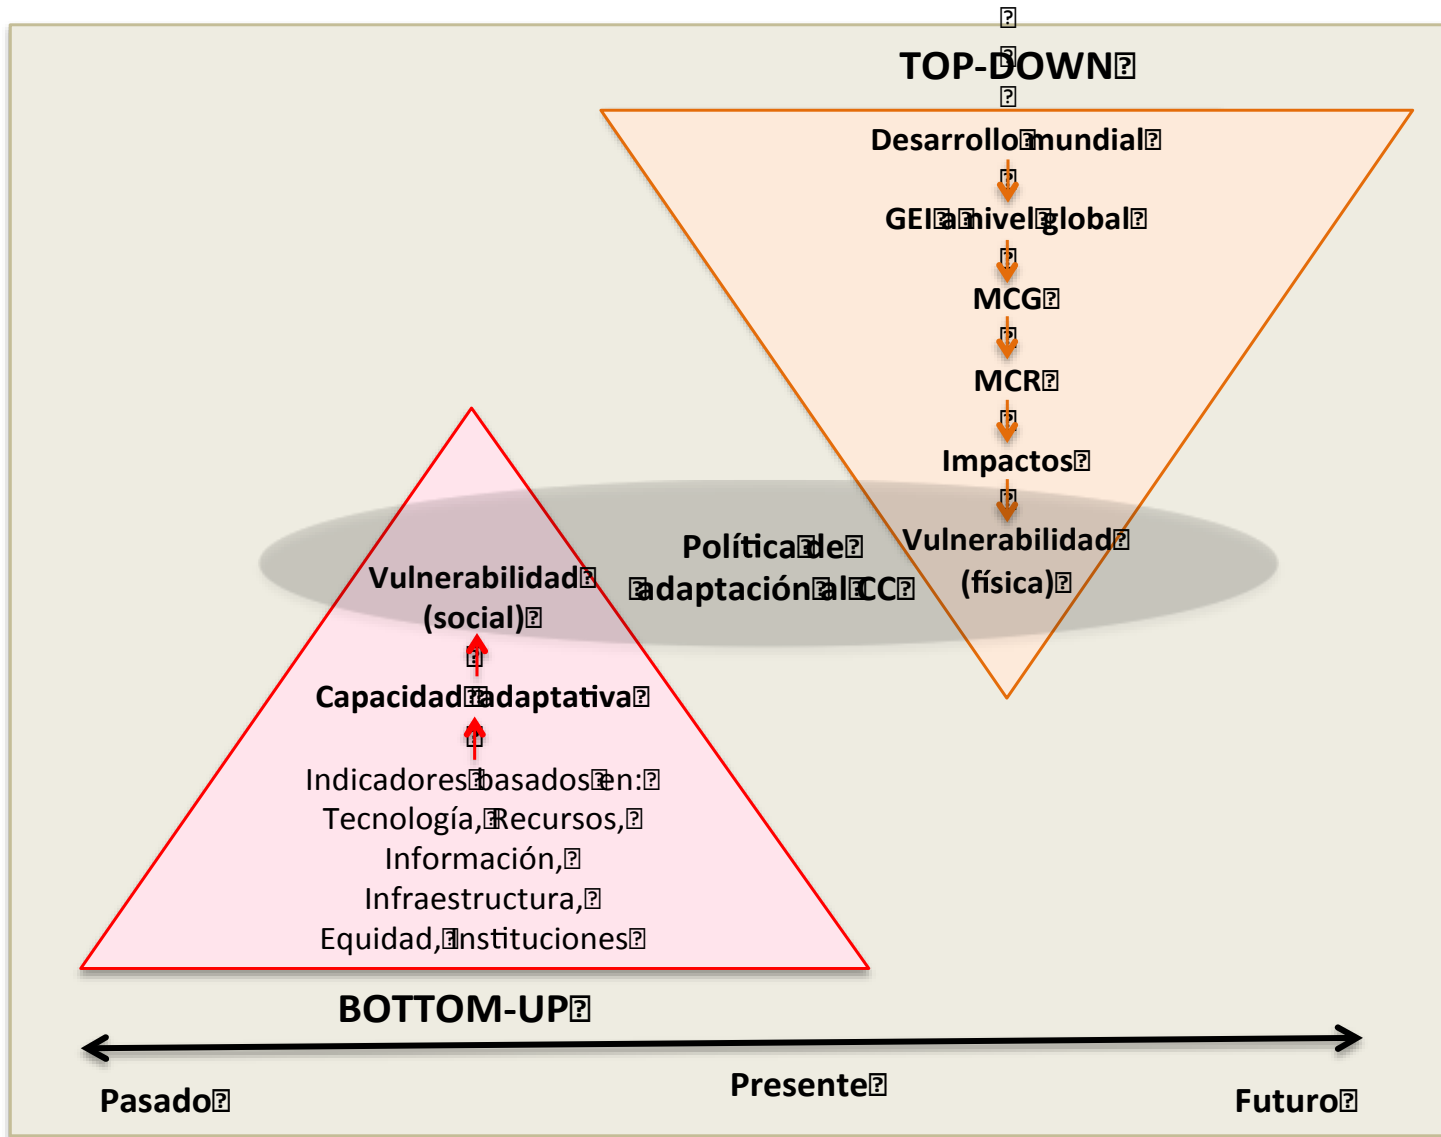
TOP-DOWN

Desarrollo mundial

GEI a nivel global

MCG

MCR

Impactos

Vulnerabilidad (física)

Política de adaptación al CC

Vulnerabilidad (social)

Capacidad adaptativa

Indicadores basados en: Tecnología, Recursos, Información, Infraestructura, Equidad, Instituciones

BOTTOM-UP

Pasado

Presente

Futuro